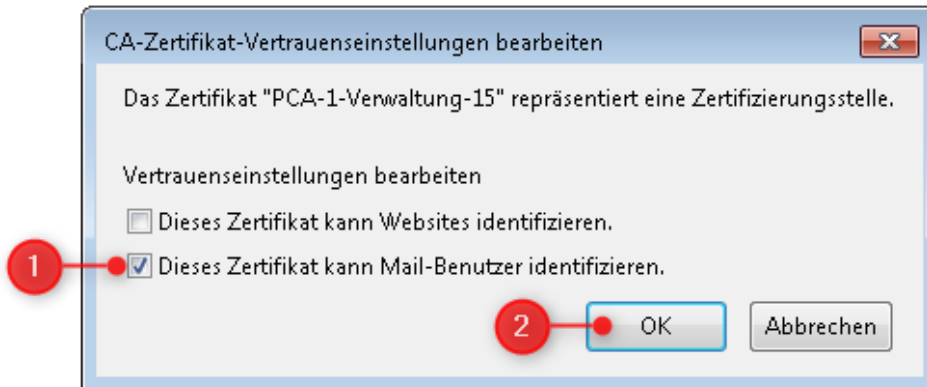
CA-Zertifikat-Vertrauenseinstellungen bearbeiten

Das Zertifikat "PCA-1-Verwaltung-15" repräsentiert eine Zertifizierungsstelle.

Vertrauenseinstellungen bearbeiten

Dieses Zertifikat kann Websites identifizieren.

1

Dieses Zertifikat kann Mail-Benutzer identifizieren.

2

OK

Abbrechen